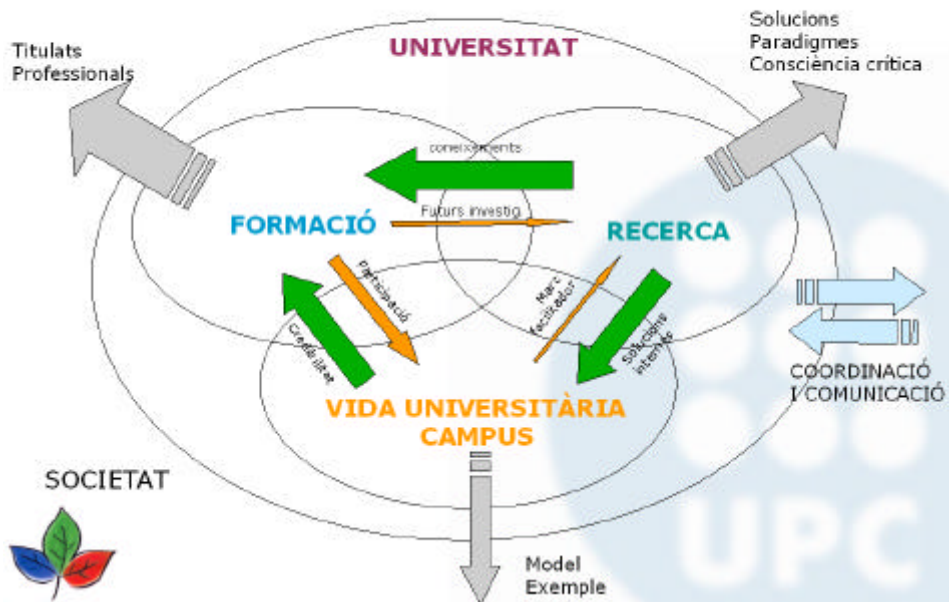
Titulats
Professionals

UNIVERSITAT

Solucions
Paradigmes
Consciència crítica

coneixements

Futurs investig.

FORMACIÓ

RECERCA

participació

Marc facilitador

Credibilitat

Solucions internes

COORDINACIÓ
I COMUNICACIÓ

VIDA UNIVERSITÀRIA
CAMPUS

SOCIETAT

Model
Exemple

UPC